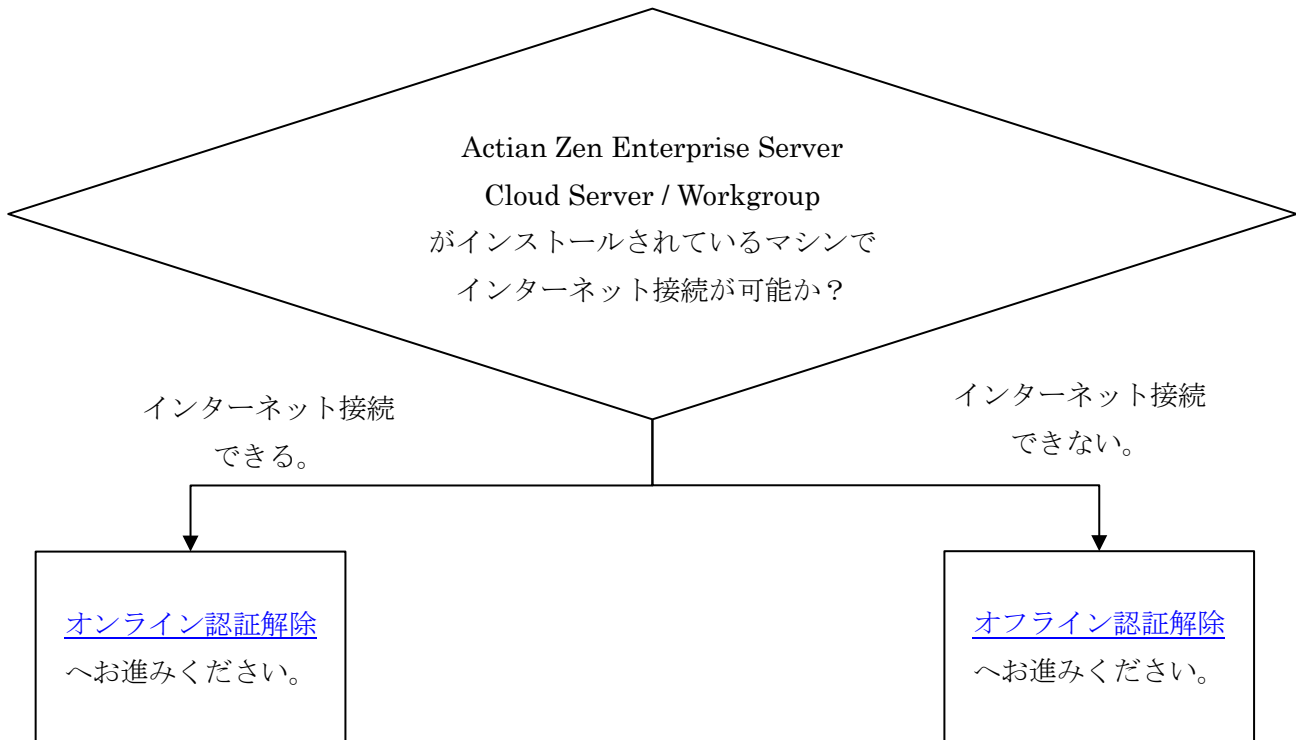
Actian Zen Enterprise Server
Cloud Server / Workgroup
がインストールされているマシンで
インターネット接続が可能か？

インターネット接続
できる。

インターネット接続
できない。

オンライン認証解除
へお進みください。

オフライン認証解除
へお進みください。